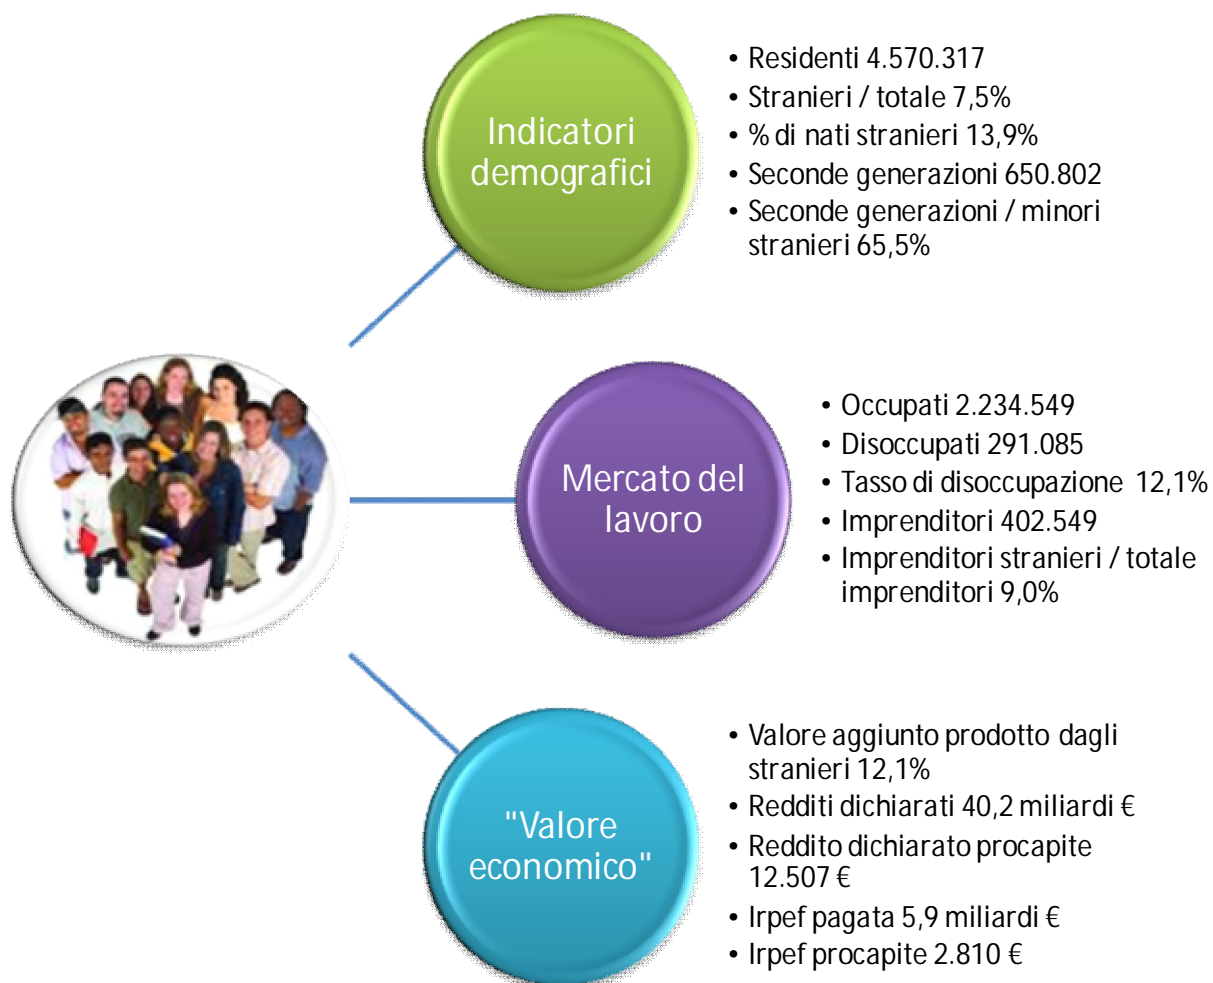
Indicatori demografici

• Residenti 4.570.317
• Stranieri / totale 7,5%
• % di nati stranieri 13,9%
• Seconde generazioni 650.802
• Seconde generazioni / minori stranieri 65,5%

Mercato del lavoro

• Occupati 2.234.549
• Disoccupati 291.085
• Tasso di disoccupazione 12,1%
• Imprenditori 402.549
• Imprenditori stranieri / totale imprenditori 9,0%

"Valore economico"

• Valore aggiunto prodotto dagli stranieri 12,1%
• Redditi dichiarati 40,2 miliardi €
• Reddito dichiarato procapite 12.507 €
• Irpef pagata 5,9 miliardi €
• Irpef procapite 2.810 €